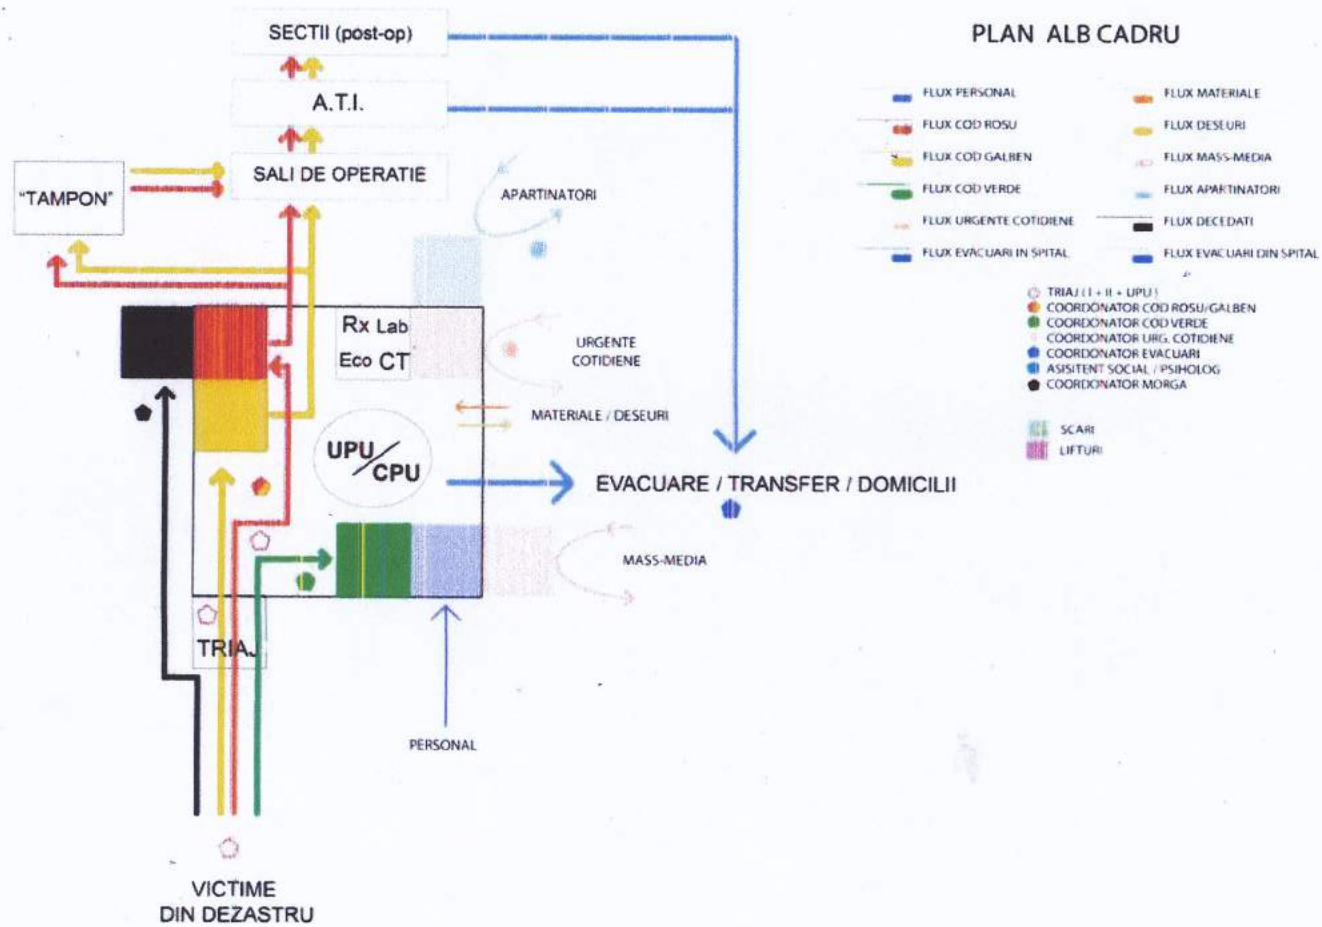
SECTII (post-op)

A.T.I.

SALI DE OPERATIE

"TAMPON"

APARTINATORI

Rx Lab
Eco CT

URGENTE COTIDIENE

MATERIALE / DESEURI

UPU/CPU

EVACUARE / TRANSFER / DOMICILII

MASS-MEDIA

TRIAJ

PERSONAL

VICTIME
DIN DEZASTRU

PLAN ALB CADRU

FLUX PERSONAL
FLUX MATERIALE
FLUX COD ROSU
FLUX DESEURI
FLUX COD GALBEN
FLUX MASS-MEDIA
FLUX COD VERDE
FLUX APARTINATORI
FLUX URGENTE COTIDIENE
FLUX DECEDATI
FLUX EVACUARI IN SPITAL
FLUX EVACUARI DIN SPITAL

TRIAJ (I + II + UPU)
COORDONATOR COD ROSU/GALBEN
COORDONATOR COD VERDE
COORDONATOR URG. COTIDIENE
COORDONATOR EVACUARI
ASISITENT SOCIAL / PSIHOLOG
COORDONATOR MORGA

SCARI
LIFTURI